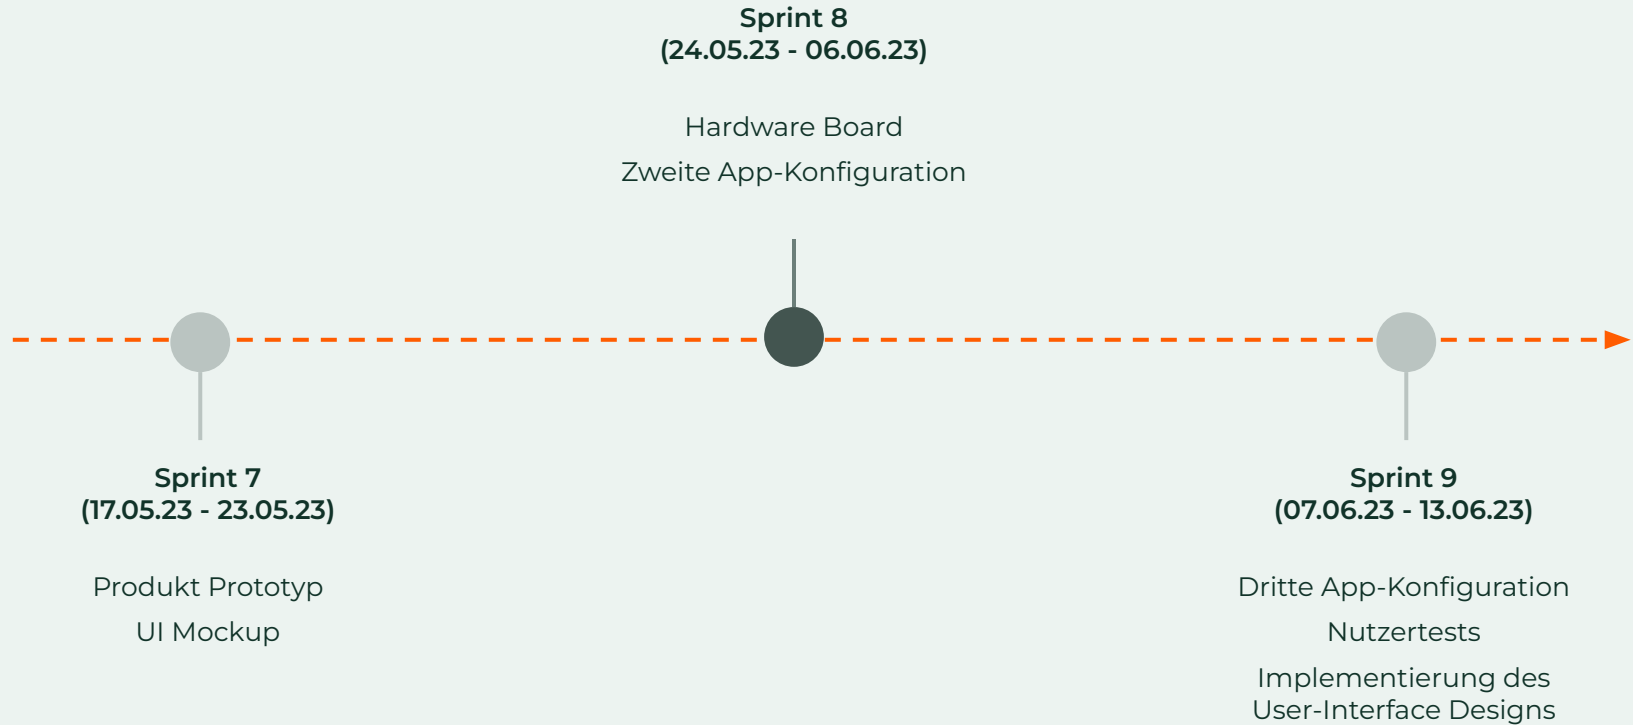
Sprint 8
(24.05.23 - 06.06.23)

Hardware Board

Zweite App-Konfiguration

Sprint 7
(17.05.23 - 23.05.23)

Produkt Prototyp

UI Mockup

Sprint 9
(07.06.23 - 13.06.23)

Dritte App-Konfiguration

Nutzertests

Implementierung des User-Interface Designs